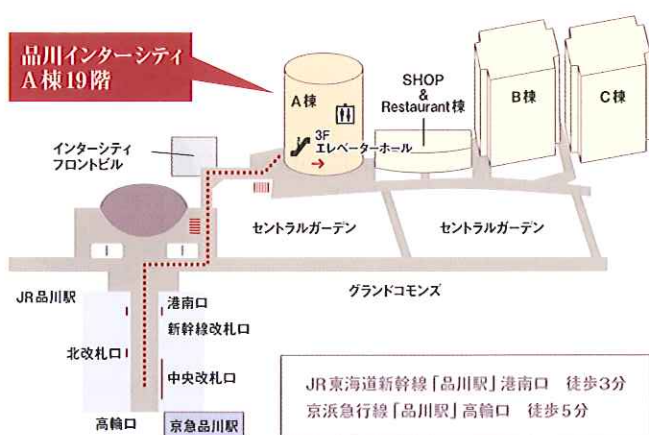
品川インターシティ
A棟19階

A棟

3F
エレベーターホール

SHOP
&
Restaurant棟

B棟

C棟

インターシティ
フロントビル

セントラルガーデン

セントラルガーデン

グランドコモンズ

JR品川駅

港南口

新幹線改札口

北改札口

中央改札口

高輪口

京急品川駅

JR東海道新幹線「品川駅」港南口　徒歩3分
京浜急行線「品川駅」高輪口　徒歩5分